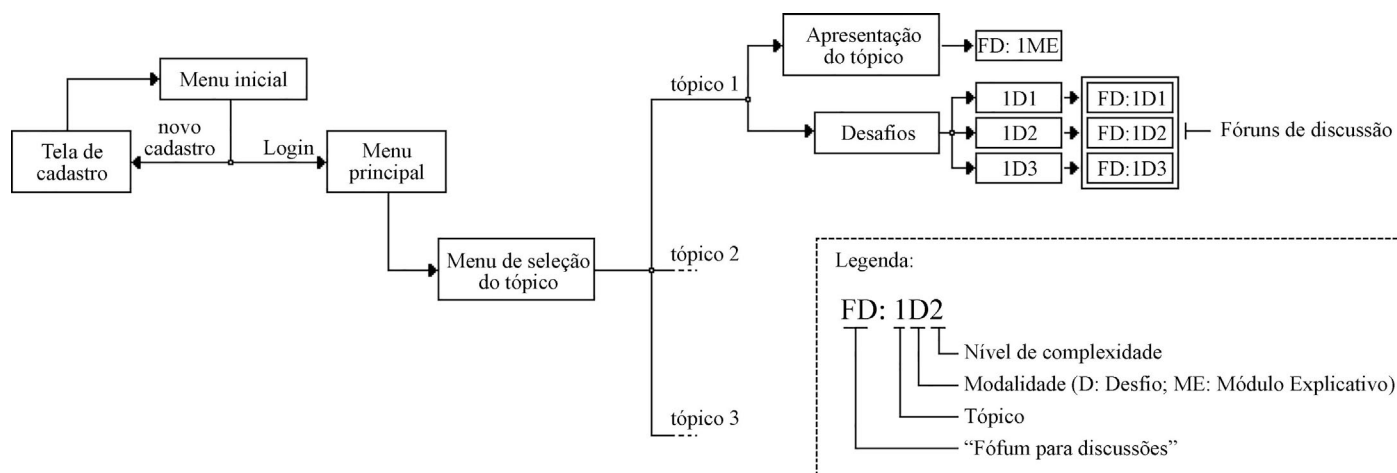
Menu inicial

Tela de cadastro

novo cadastro

Login

Menu principal

Menu de seleção do tópico

tópico 1

tópico 2

tópico 3

Apresentação do tópico

FD: 1ME

Desafios

1D1

1D2

1D3

FD:1D1

FD:1D2

FD:1D3

Fóruns de discussão

Legenda:

FD: 1D2

Nível de complexidade

Modalidade (D: Desfio; ME: Módulo Explicativo)

Tópico

"Fófum para discussões"